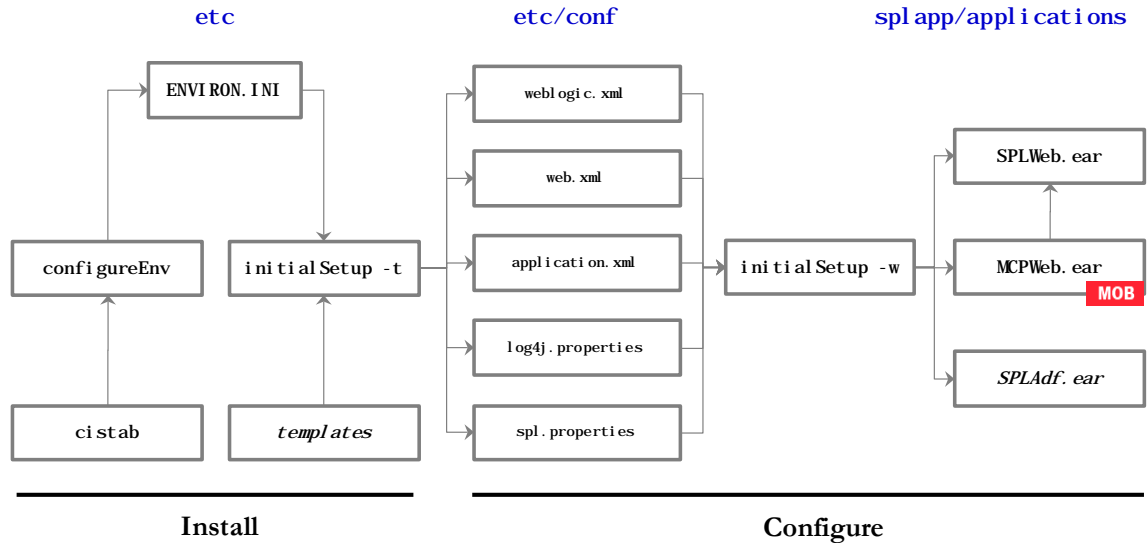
etc

etc/conf

splapp/applications

ENVIRON.INI

configureEnv

initialSetup -t

cistab

templates

weblogic.xml

web.xml

application.xml

log4j.properties

spl.properties

initialSetup -w

SPLWeb.ear

MCPWeb.ear

MOB

SPLAdf.ear

Install

Configure